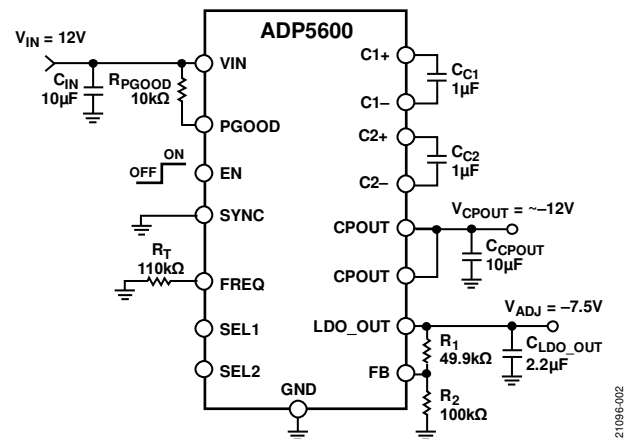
ADP5600

$V_{IN}$ = 12V

$C_{IN}$
10µF

$R_{PGOOD}$
10kΩ

VIN

PGOOD

ON
OFF

EN

SYNC

$R_T$
110kΩ

FREQ

SEL1

SEL2

GND

C1+

$C_{C1}$
1µF

C1–

C2+

$C_{C2}$
1µF

C2–

CPOUT

$V_{CPOUT}$ = ~–12V

$C_{CPOUT}$
10µF

CPOUT

LDO_OUT

$V_{ADJ}$ = –7.5V

$R_1$
49.9kΩ

$C_{LDO\_OUT}$
2.2µF

FB

$R_2$
100kΩ

21096-002